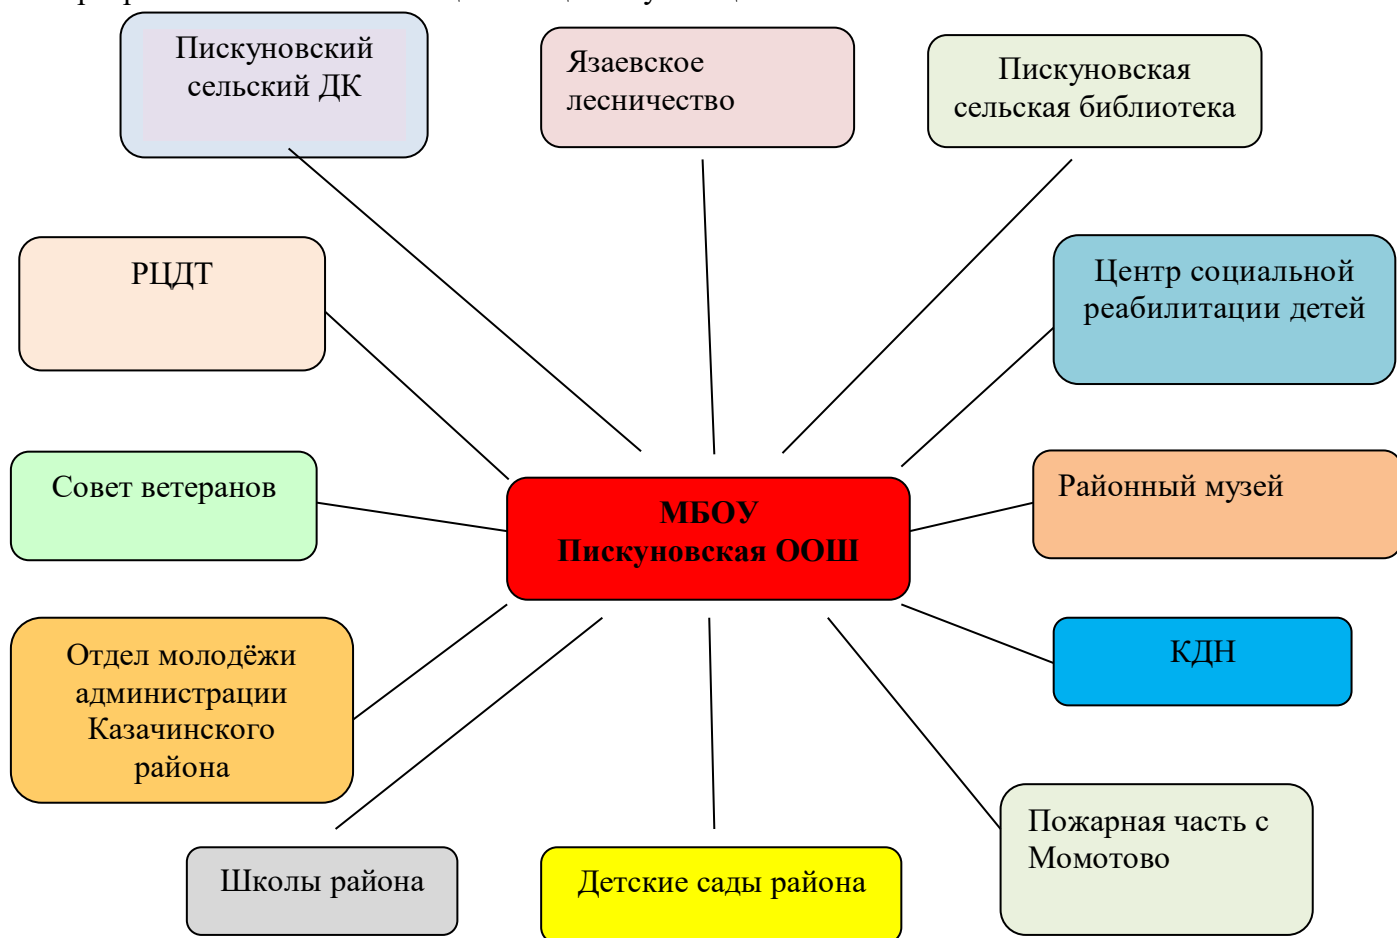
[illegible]

Пискуновский сельский ДК

Язаевское лесничество

Пискуновская сельская библиотека

РЦДТ

Центр социальной реабилитации детей

Совет ветеранов

МБОУ Пискуновская ООШ

Районный музей

Отдел молодёжи администрации Казачинского района

КДН

Пожарная часть с Момотово

Школы района

Детские сады района